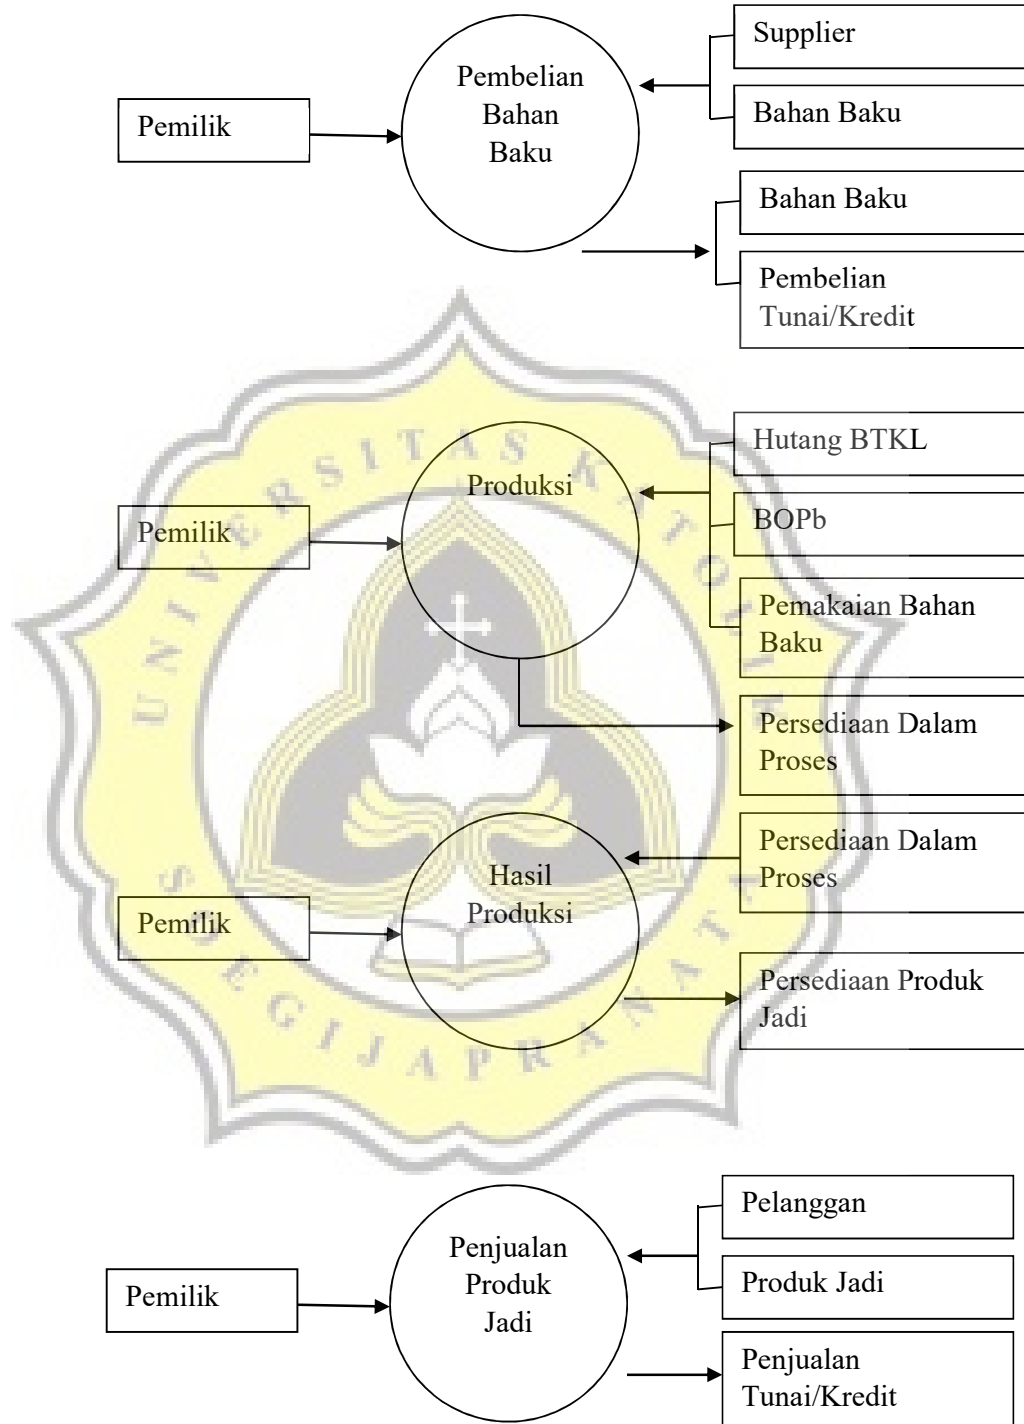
Supplier

Pembelian Bahan Baku

Pemilik

Bahan Baku

Bahan Baku

Pembelian Tunai/Kredit

Hutang BTKL

Produksi

BOPb

Pemilik

Pemakaian Bahan Baku

Persediaan Dalam Proses

Persediaan Dalam Proses

Hasil Produksi

Pemilik

Persediaan Produk Jadi

UNIVERSITAS KATOLIK SOEGIJAPRANATA

Pelanggan

Penjualan Produk Jadi

Pemilik

Produk Jadi

Penjualan Tunai/Kredit